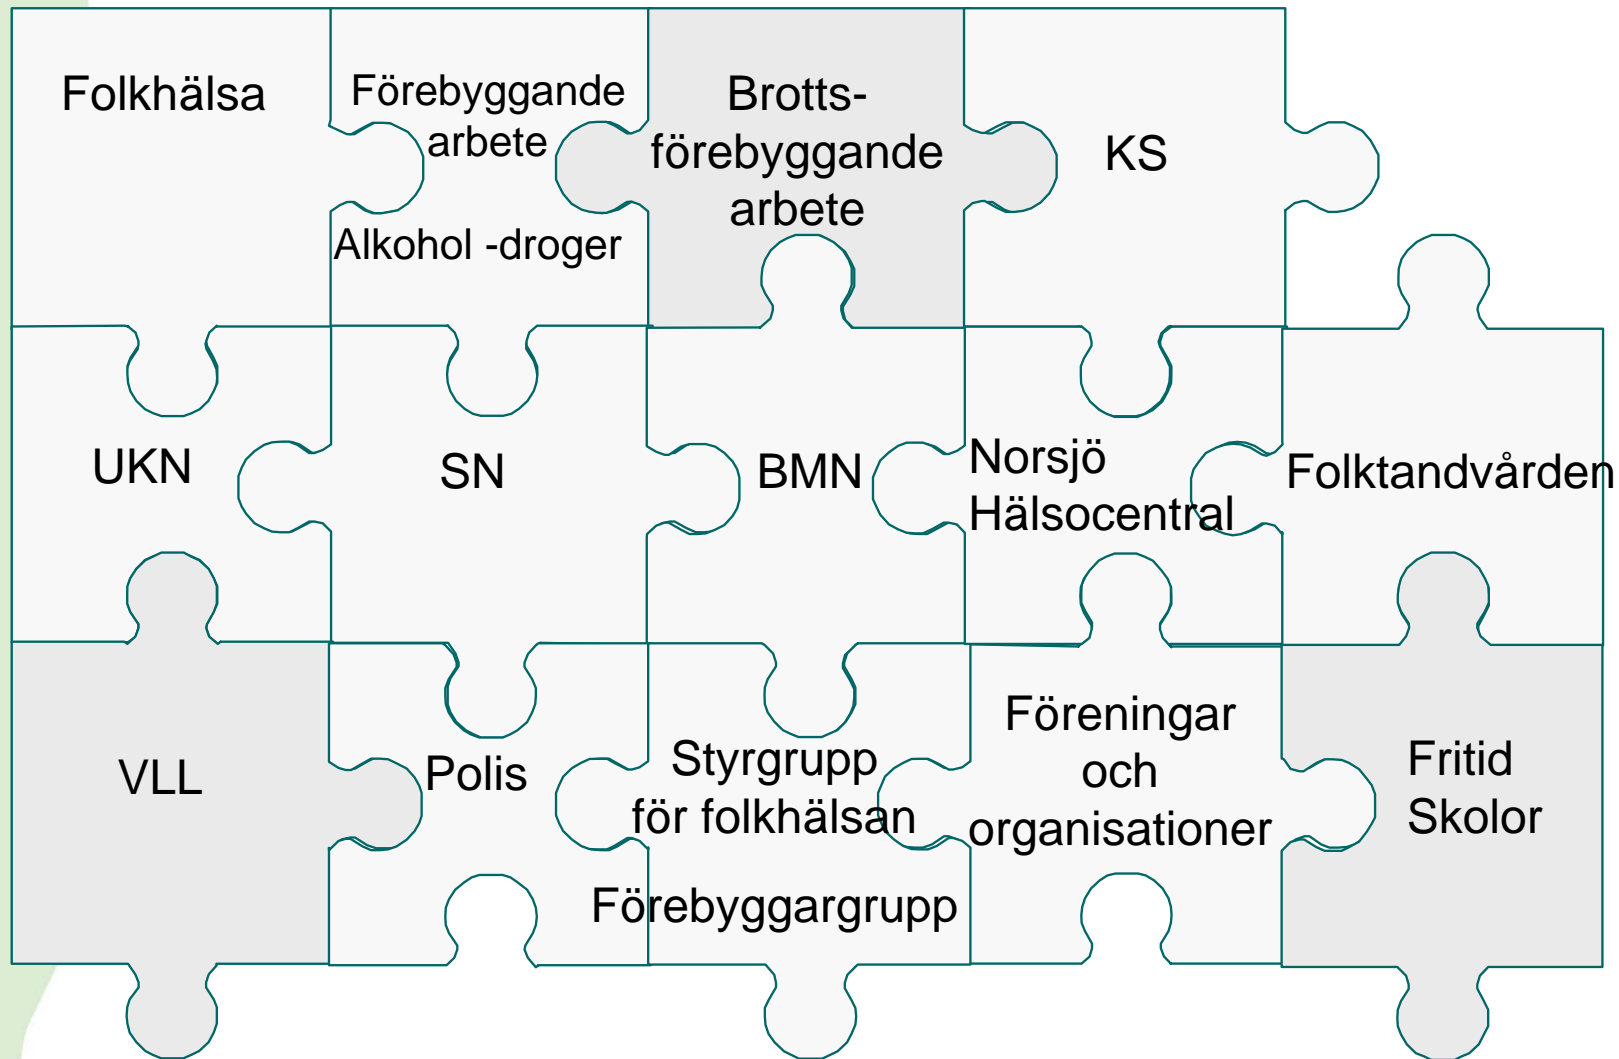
Folkhälsa

Förebyggande arbete

Alkohol -droger

Brotts-förebyggande arbete

KS

UKN

SN

BMN

Norsjö Hälsocentral

Folktandvården

VLL

Polis

Styrgrupp för folkhälsan

Förebyggargrupp

Föreningar och organisationer

Fritid Skolor